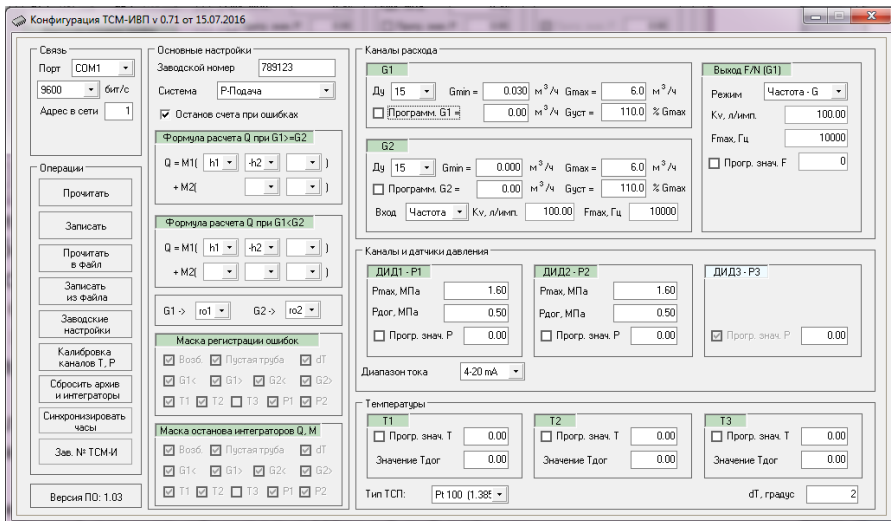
Конфигурация ТСМ-ИВП v 0.71 от 15.07.2016

Связь
Порт COM1
9600 бит/с
Адрес в сети 1

Операции
Прочитать
Записать
Прочитать в файл
Записать из файла
Заводские настройки
Калибровка каналов Т, Р
Сбросить архив и интеграторы
Синхронизировать часы
Зав. № ТСМ-И

Версия ПО: 1.03

Основные настройки
Заводской номер 789123
Система Р-Подача
Останов счета при ошибках

Формула расчета Q при G1>=G2
Q = M1( h1 -h2 )
+ M2( )

Формула расчета Q при G1<G2
Q = M1( h1 -h2 )
+ M2( )

G1 -> ro1 G2 -> ro2

Маска регистрации ошибок
Возб. Пустая труба dT
G1< G1> G2< G2>
T1 T2 T3 P1 P2

Маска останова интеграторов Q, M
Возб. Пустая труба dT
G1< G1> G2< G2>
T1 T2 T3 P1 P2

Каналы расхода
G1
Ду 15 Gmin = 0.030 м$^3$/ч Gmax = 6.0 м$^3$/ч
Программ. G1 = 0.00 м$^3$/ч Gуст = 110.0 % Gmax

G2
Ду 15 Gmin = 0.000 м$^3$/ч Gmax = 6.0 м$^3$/ч
Программ. G2 = 0.00 м$^3$/ч Gуст = 110.0 % Gmax
Вход Частота Kv, л/имп. 100.00 Fmax, Гц 10000

Выход F/N (G1)
Режим Частота - G
Kv, л/имп. 100.00
Fmax, Гц 10000
Прогр. знач. F 0

Каналы и датчики давления
ДИД1 - Р1
Pmax, МПа 1.60
Pдог, МПа 0.50
Прогр. знач. Р 0.00

ДИД2 - Р2
Pmax, МПа 1.60
Pдог, МПа 0.50
Прогр. знач. Р 0.00

ДИД3 - Р3
Прогр. знач. Р 0.00

Диапазон тока 4-20 mA

Температуры
T1
Прогр. знач. T 0.00
Значение Тдог 0.00

T2
Прогр. знач. T 0.00
Значение Тдог 0.00

T3
Прогр. знач. T 0.00
Значение Тдог 0.00

Тип ТСП: Pt 100 (1.385

dT, градус 2